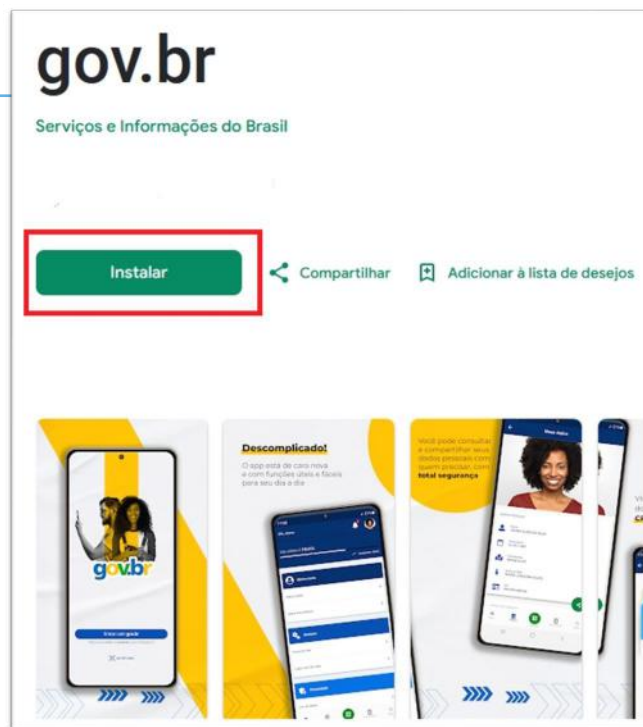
gov.br

Serviços e Informações do Brasil

Instalar

Compartilhar

Adicionar à lista de desejos

gov.br

Descomplicado!

O app está de cara nova e com funções úteis e fáceis para seu dia a dia

Você pode consultar e compartilhar seus dados pessoais com quem precisar, com total segurança

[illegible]